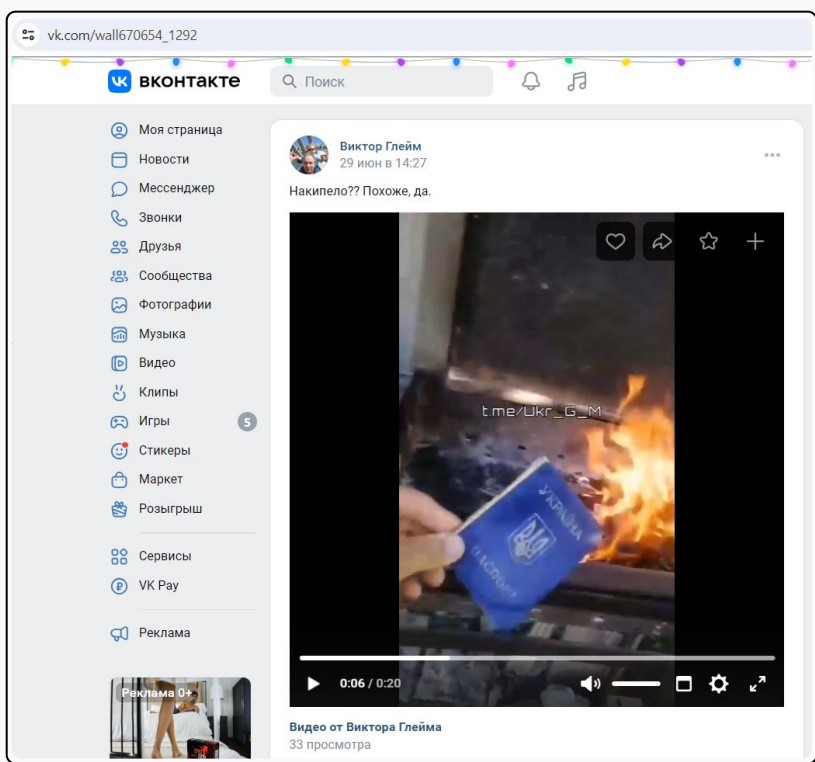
vk.com/wall670654_1292

вконтакте

Поиск

Моя страница
Новости
Мессенджер
Звонки
Друзья
Сообщества
Фотографии
Музыка
Видео
Клипы
Игры 5
Стикеры
Маркет
Розыгрыш

Сервисы
VK Pay

Реклама

Реклама 0+

Виктор Глейм
29 июн в 14:27

Накипело?? Похоже, да.

t.me/Ukr_G_M

УКРАЇНА
ПАСПОРТ

0:06 / 0:20

Видео от Виктора Глейма
33 просмотра